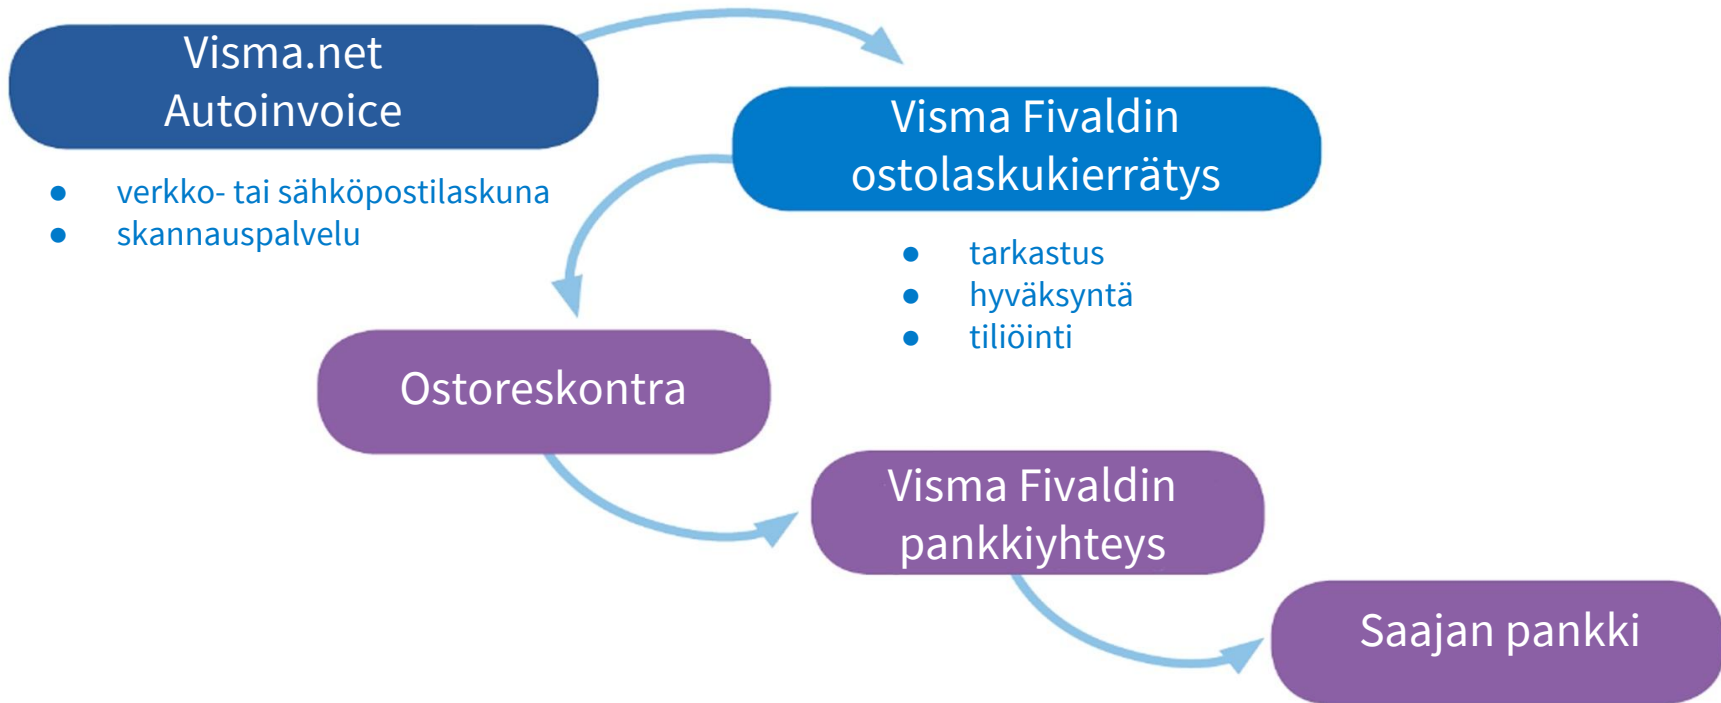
Visma.net
Autoinvoice

- verkko- tai sähköpostilaskuna
- skannauspalvelu

Visma Fivaldin
ostolaskukierrätys

- tarkastus
- hyväksyntä
- tiliöinti

Ostoreskontra

Visma Fivaldin
pankkiyhteys

Saajan pankki